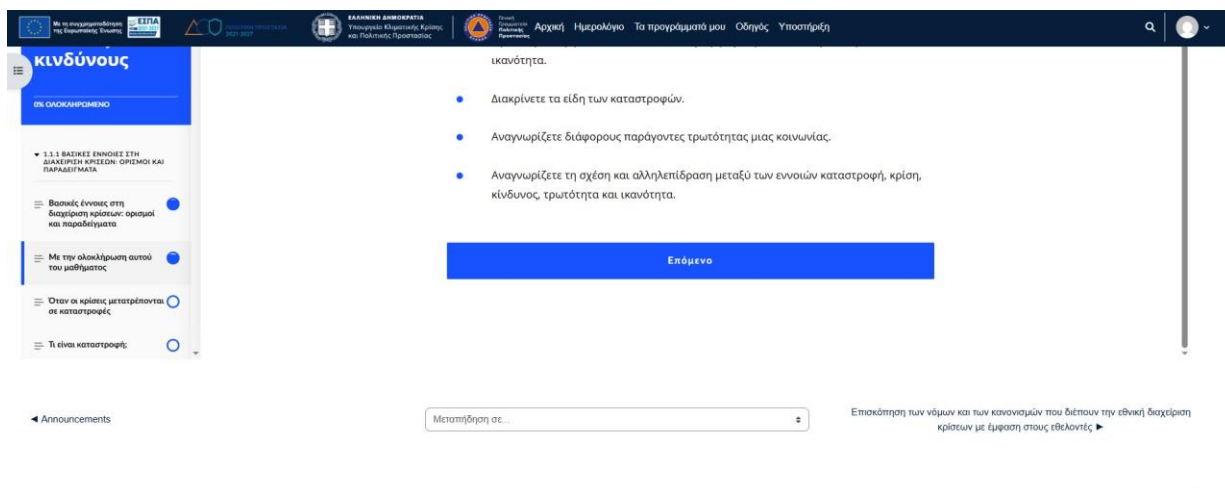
Με τη συγχρηματοδότηση της Ευρωπαϊκής Ένωσης ΕΣΠΑ

ΕΛΛΗΝΙΚΗ ΔΗΜΟΚΡΑΤΙΑ Υπουργείο Κλιματικής Κρίσης και Πολιτικής Προστασίας

Αρχική Ημερολόγιο Τα προγράμματά μου Οδηγός Υποστήριξη

κινδύνους

0% ΟΛΟΚΛΗΡΩΜΕΝΟ

1.1.1 ΒΑΣΙΚΕΣ ΕΝΝΟΙΕΣ ΣΤΗ ΔΙΑΧΕΙΡΙΣΗ ΚΡΙΣΕΩΝ: ΟΡΙΣΜΟΙ ΚΑΙ ΠΑΡΑΔΕΙΓΜΑΤΑ

Βασικές έννοιες στη διαχείριση κρίσεων: ορισμοί και παραδείγματα

Με την ολοκλήρωση αυτού του μαθήματος

Όταν οι κρίσεις μετατρέπονται σε καταστροφές

Τι είναι καταστροφή;

ικανότητα.

Διακρίνετε τα είδη των καταστροφών.

Αναγνωρίζετε διάφορους παράγοντες τρωτότητας μιας κοινωνίας.

Αναγνωρίζετε τη σχέση και αλληλεπίδραση μεταξύ των εννοιών καταστροφή, κρίση, κίνδυνος, τρωτότητα και ικανότητα.

Επόμενο

◄ Announcements

Μετάβαση σε...

Επισκόπηση των νόμων και των κανονισμών που διέπουν την εθνική διαχείριση κρίσεων με έμφαση στους εθελοντές ►